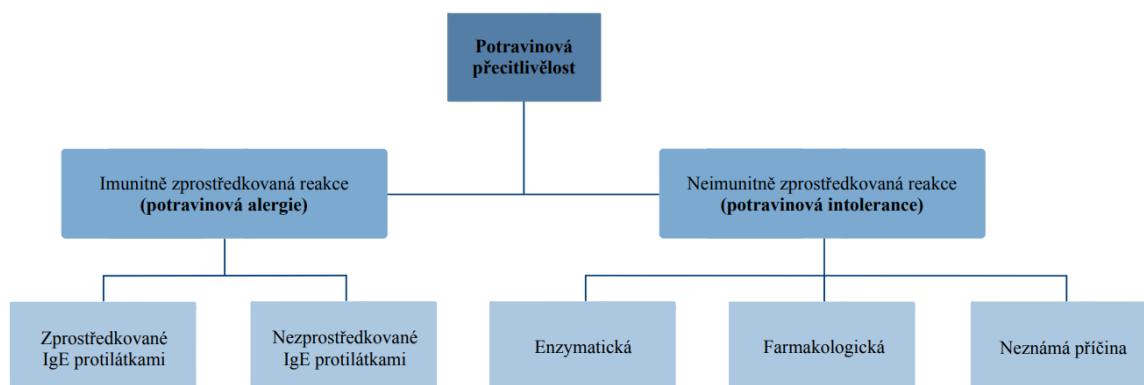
Potravinová přecitlivělost

Imunitně zprostředkovaná reakce
(potravinová alergie)

Neimunitně zprostředkovaná reakce
(potravinová intolerance)

Zprostředkované IgE protilátkami

Nezprostředkované IgE protilátkami

Enzymatická

Farmakologická

Neznámá příčina